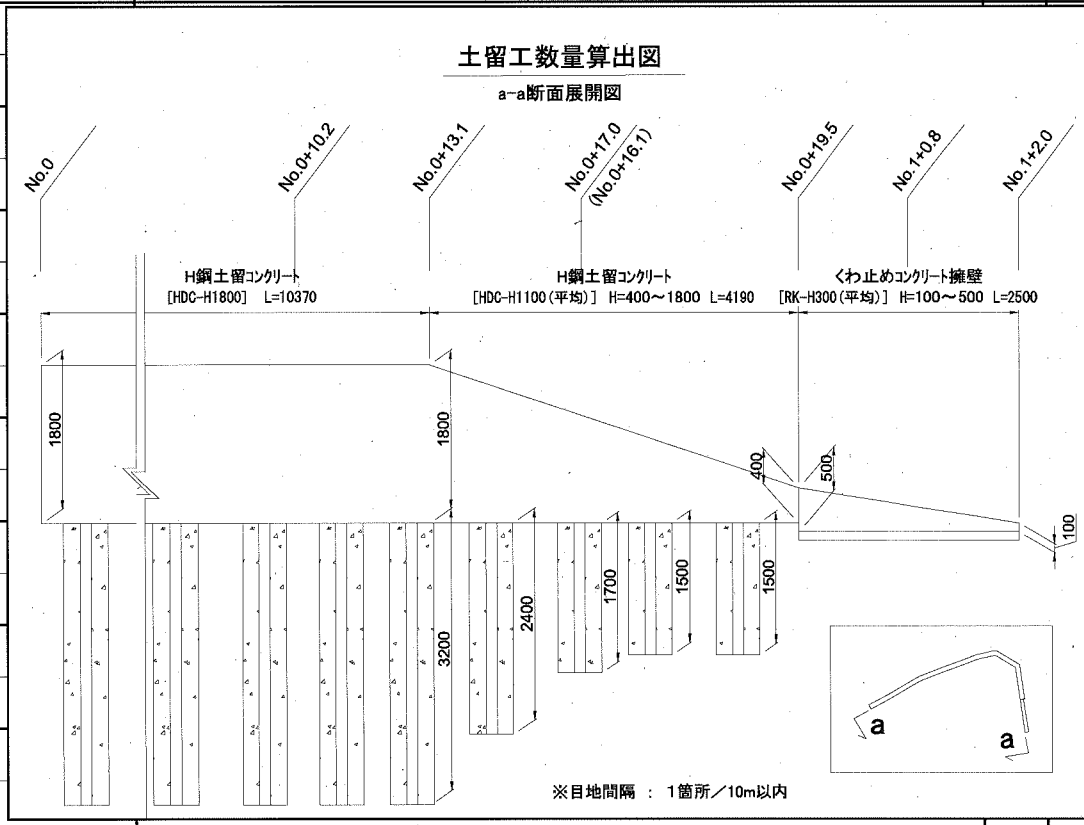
土留工数量算出図

a-a断面展開図

No.0

No.0+10.2

No.0+13.1

No.0+17.0
(No.0+16.1)

No.0+19.5

No.1+0.8

No.1+2.0

H鋼土留コンクリート
[HDC-H1800] L=10370

H鋼土留コンクリート
[HDC-H1100(平均)] H=400～1800 L=4190

くわ止めコンクリート擁壁
[RK-H300(平均)] H=100～500 L=2500

1800

1800

400

500

100

3200

2400

1700

1500

1500

a

a

※目地間隔 : 1箇所／10m以内